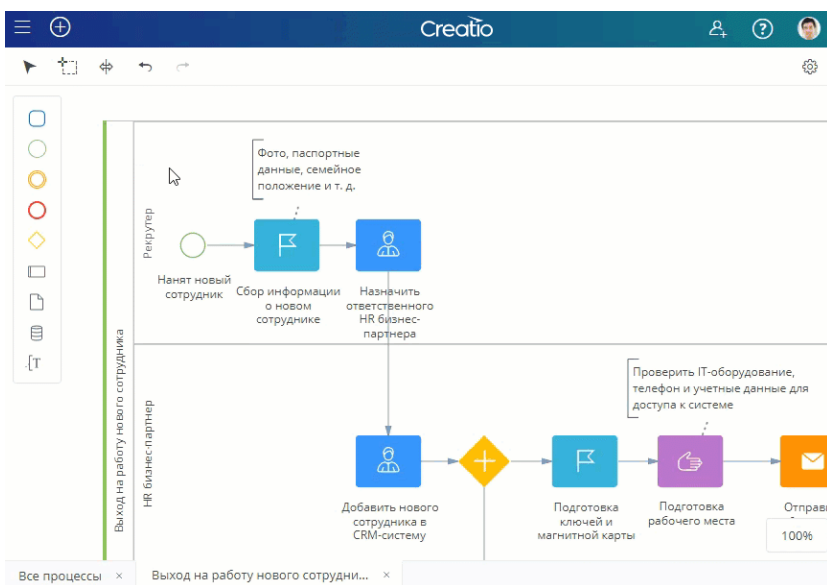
Creatio

Выход на работу нового сотрудника

Рекрутер

Фото, паспортные данные, семейное положение и т. д.

Нанят новый сотрудник

Сбор информации о новом сотруднике

Назначить ответственного HR бизнес-партнера

HR бизнес партнер

Проверить IT-оборудование, телефон и учетные данные для доступа к системе

Добавить нового сотрудника в CRM-систему

Подготовка ключей и магнитной карты

Подготовка рабочего места

Отправ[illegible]

100%

Все процессы ×

Выход на работу нового сотрудни... ×